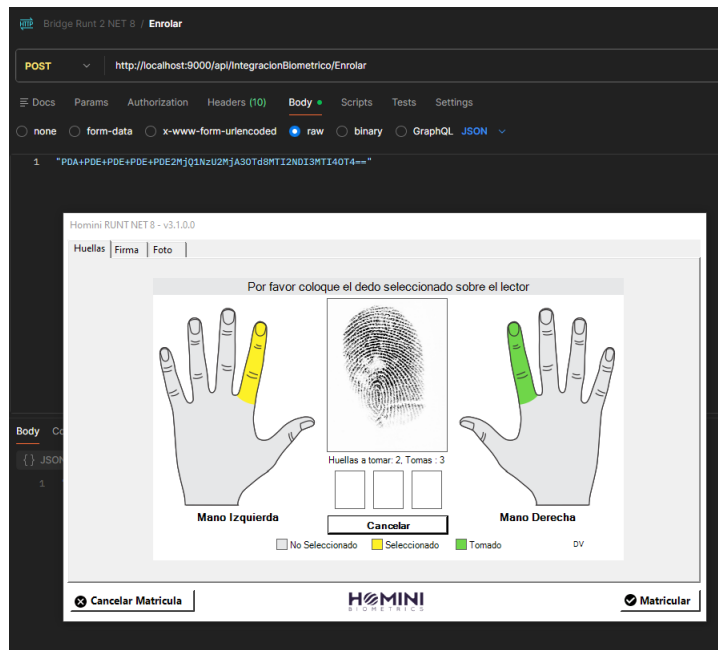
HTTP Bridge Runt 2 NET 8 / Enrolar

POST http://localhost:9000/api/IntegracionBiometrico/Enrolar

Docs Params Authorization Headers (10) Body Scripts Tests Settings

none form-data x-www-form-urlencoded raw binary GraphQL JSON

1 "PDA+PDE+PDE+PDE+PDE2MjQ1NzU2MjA3OTd8MTI2NDI3MTI4OT4=="

Body Co
{} JSON
1

Homini RUNT NET 8 - v3.1.0.0

Huellas Firma Foto

Por favor coloque el dedo seleccionado sobre el lector

Huellas a tomar: 2, Tomas : 3

Mano Izquierda

Cancelar

Mano Derecha

No Seleccionado Seleccionado Tomado DV

Cancelar Matricula

HOMINI BIOMETRICS

Matricular